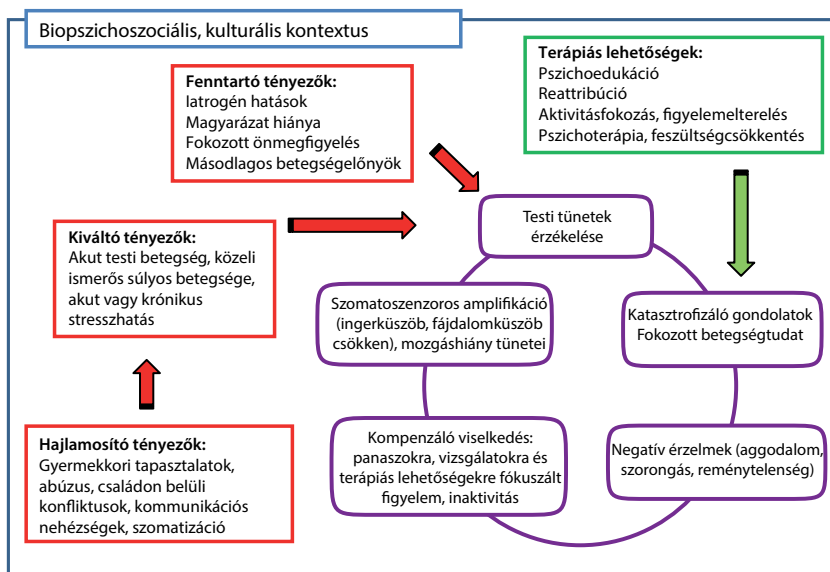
Biopszichoszociális, kulturális kontextus

Fenntartó tényezők:
Iatrogén hatások
Magyarázat hiánya
Fokozott önmegfigyelés
Másodlagos betegségelőnyök

Terápiás lehetőségek:
Pszichoedukáció
Reattribúció
Aktivitásfokozás, figyelemelterelés
Pszichoterápia, feszültségcsökkentés

Kiváltó tényezők:
Akut testi betegség, közeli ismerős súlyos betegsége, akut vagy krónikus stresszhatás

Testi tünetek érzékelése

Szomatoszenzoros amplifikáció (ingerküszöb, fájdalomküszöb csökken), mozgáshiány tünetei

Katasztrofizáló gondolatok
Fokozott betegségtudat

Kompenzáló viselkedés: panaszokra, vizsgálatokra és terápiás lehetőségekre fókuszált figyelem, inaktivitás

Negatív érzelmek (aggodalom, szorongás, reménytelenség)

Hajlamosító tényezők:
Gyermekkori tapasztalatok, abúzus, családon belüli konfliktusok, kommunikációs nehézségek, szomatizáció